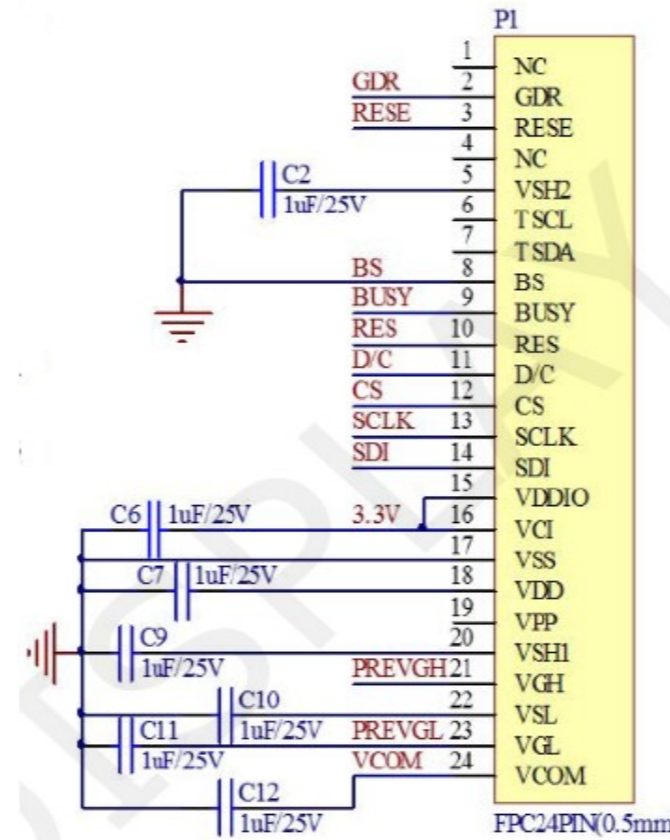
P1

1 NC
GDR 2 GDR
RESE 3 RESE
4 NC
C2 1uF/25V 5 VSH2
6 TSCL
7 TSDA
BS 8 BS
BUSY 9 BUSY
RES 10 RES
D/C 11 D/C
CS 12 CS
SCLK 13 SCLK
SDI 14 SDI
15 VDDIO
C6 1uF/25V 3.3V 16 VCI
17 VSS
C7 1uF/25V 18 VDD
19 VPP
C9 1uF/25V 20 VSH1
PREVGH 21 VGH
C10 1uF/25V 22 VSL
C11 1uF/25V PREVGL 23 VGL
VCOM 24 VCOM
C12 1uF/25V

FPC24PIN(0.5mm